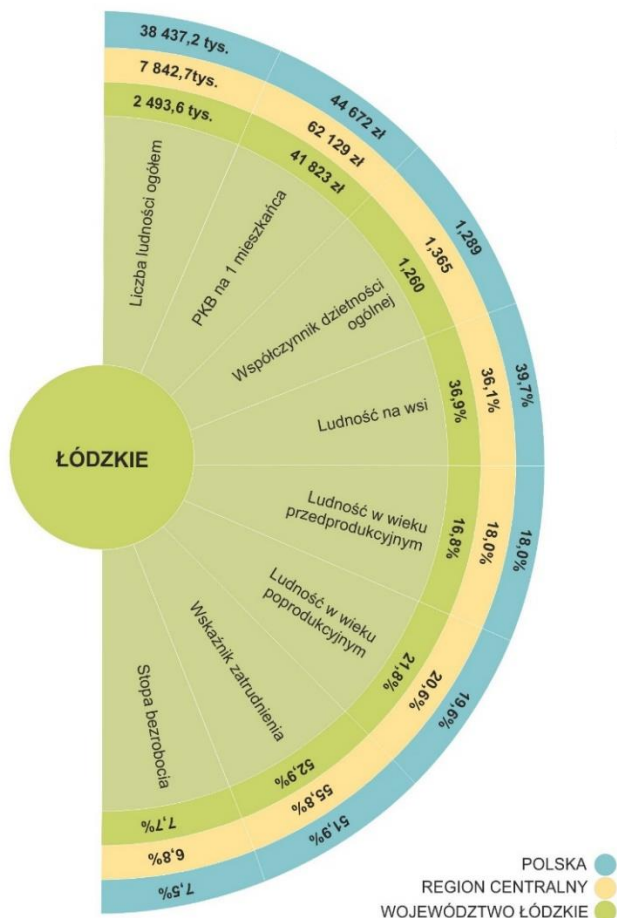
ŁÓDZKIE

Liczba ludności ogółem
38 437,2 tys.
7 842,7tys.
2 493,6 tys.

PKB na 1 mieszkańca
44 672 zł
62 129 zł
41 823 zł

Współczynnik dzietności ogólnej
1,289
1,365
1,260

Ludność na wsi
39,7%
36,1%
36,9%

Ludność w wieku przedprodukcyjnym
18,0%
18,0%
16,8%

Ludność w wieku poprodukcyjnym
19,6%
20,6%
21,8%

Wskaźnik zatrudnienia
51,9%
55,8%
52,9%

Stopa bezrobocia
7,5%
6,8%
7,7%

POLSKA
REGION CENTRALNY
WOJEWÓDZTWO ŁÓDZKIE